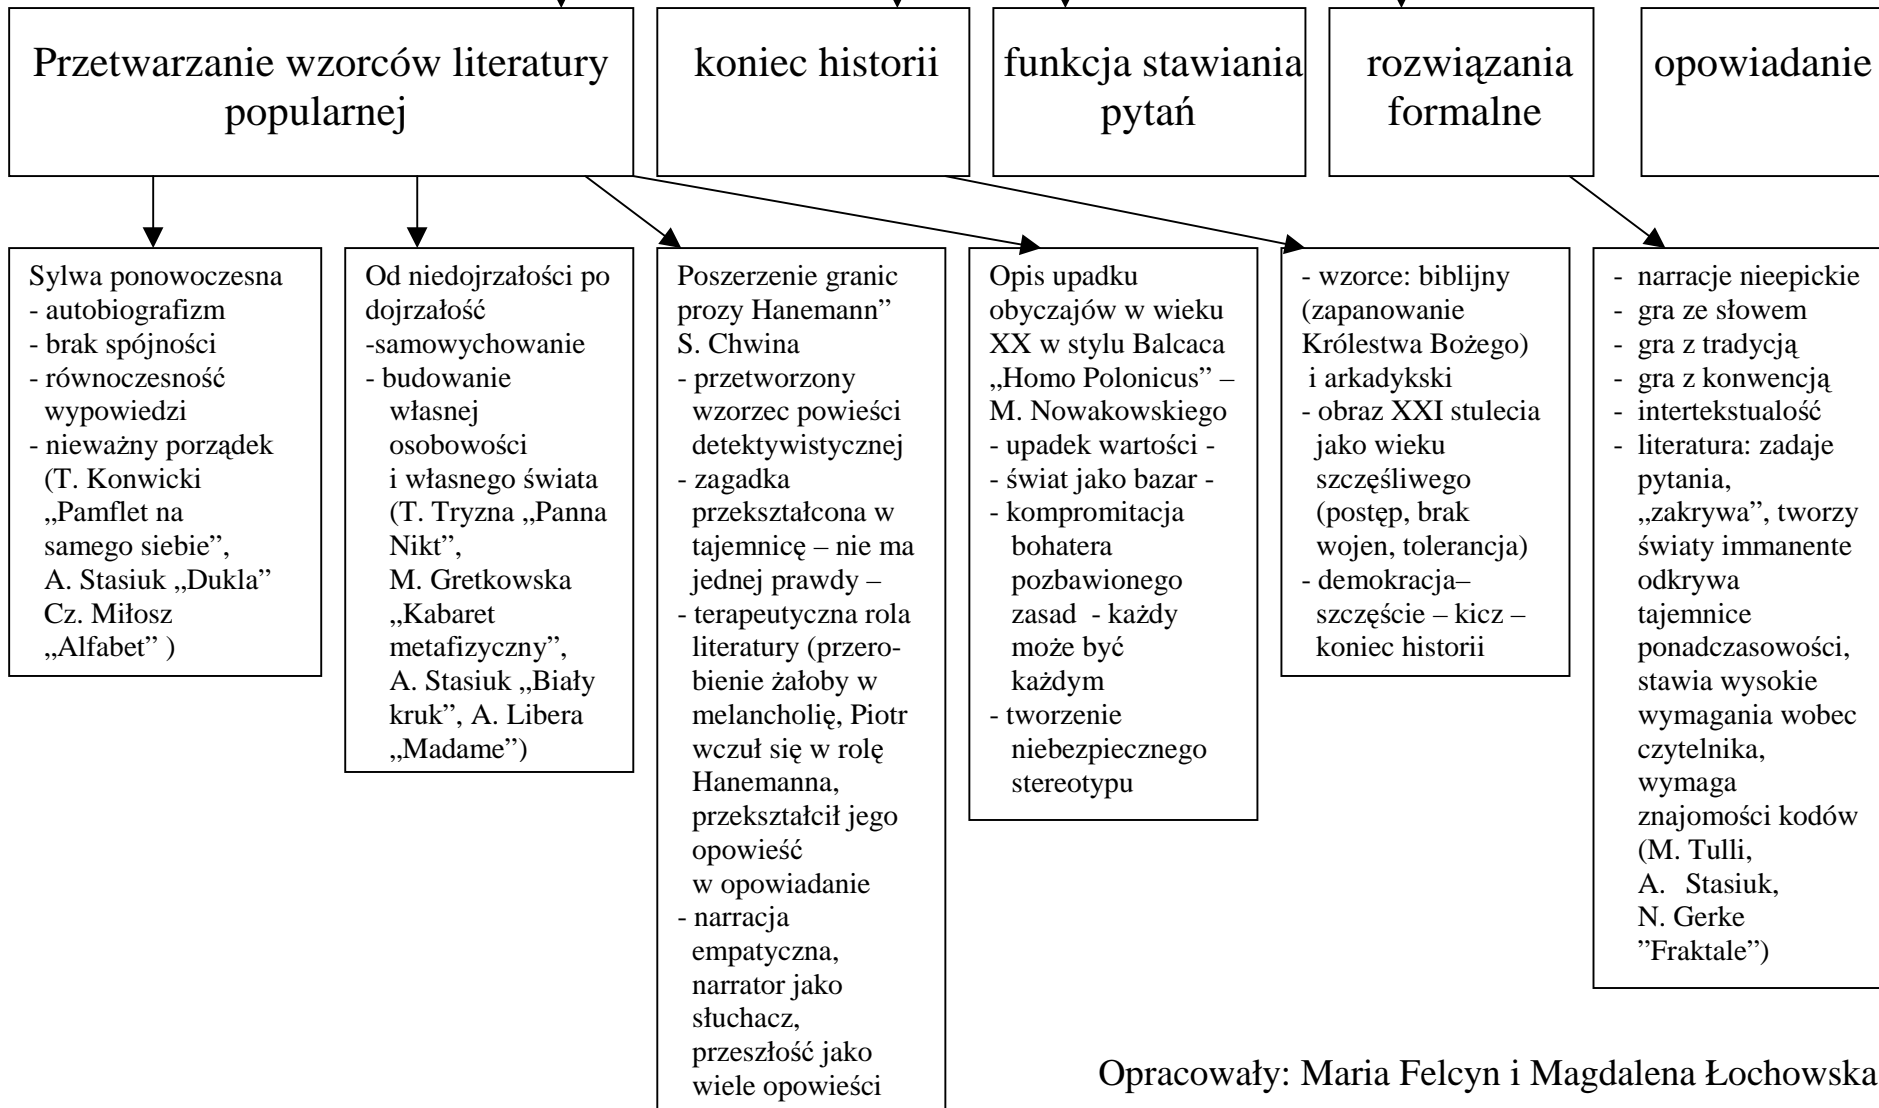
Przetwarzanie wzorców literatury popularnej

koniec historii

funkcja stawiania pytań

rozwiązania formalne

opowiadanie

Sylwa ponowoczesna
- autobiografizm
- brak spójności
- równoczesność wypowiedzi
- nieważny porządek (T. Konwicki „Pamflet na samego siebie", A. Stasiuk „Dukla" Cz. Miłosz „Alfabet" )

Od niedojrzałości po dojrzałość
-samowychowanie
- budowanie własnej osobowości i własnego świata (T. Tryzna „Panna Nikt", M. Gretkowska „Kabaret metafizyczny", A. Stasiuk „Biały kruk", A. Libera „Madame")

Poszerzenie granic prozy Hanemann" S. Chwina
- przetworzony wzorzec powieści detektywistycznej
- zagadka przekształcona w tajemnicę – nie ma jednej prawdy –
- terapeutyczna rola literatury (przerobienie żałoby w melancholię, Piotr wczuł się w rolę Hanemanna, przekształcił jego opowieść w opowiadanie
- narracja empatyczna, narrator jako słuchacz, przeszłość jako wiele opowieści

Opis upadku obyczajów w wieku XX w stylu Balcaca „Homo Polonicus" – M. Nowakowskiego
- upadek wartości -
- świat jako bazar -
- kompromitacja bohatera pozbawionego zasad - każdy może być każdym
- tworzenie niebezpiecznego stereotypu

- wzorce: biblijny (zapanowanie Królestwa Bożego) i arkadykski
- obraz XXI stulecia jako wieku szczęśliwego (postęp, brak wojen, tolerancja)
- demokracja– szczęście – kicz – koniec historii

- narracje nieepickie
- gra ze słowem
- gra z tradycją
- gra z konwencją
- intertekstualość
- literatura: zadaje pytania, „zakrywa", tworzy światy immanente odkrywa tajemnice ponadczasowości, stawia wysokie wymagania wobec czytelnika, wymaga znajomości kodów (M. Tulli, A. Stasiuk, N. Gerke "Fraktale")

Opracowały: Maria Felcyn i Magdalena Łochowska